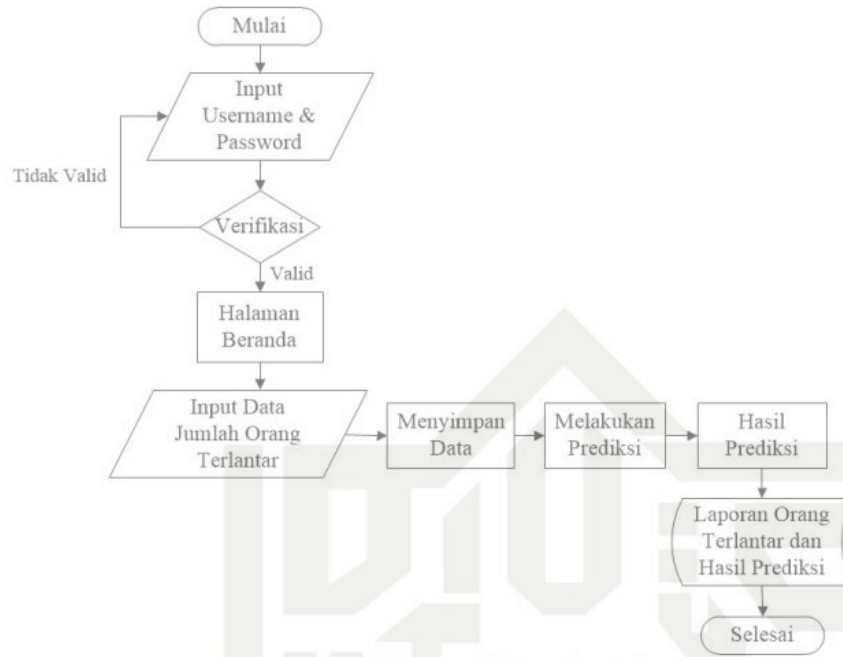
Mulai

Input Username & Password

Tidak Valid

Verifikasi

Valid

Halaman Beranda

Input Data Jumlah Orang Terlantar

Menyimpan Data

Melakukan Prediksi

Hasil Prediksi

Laporan Orang Terlantar dan Hasil Prediksi

Selesai